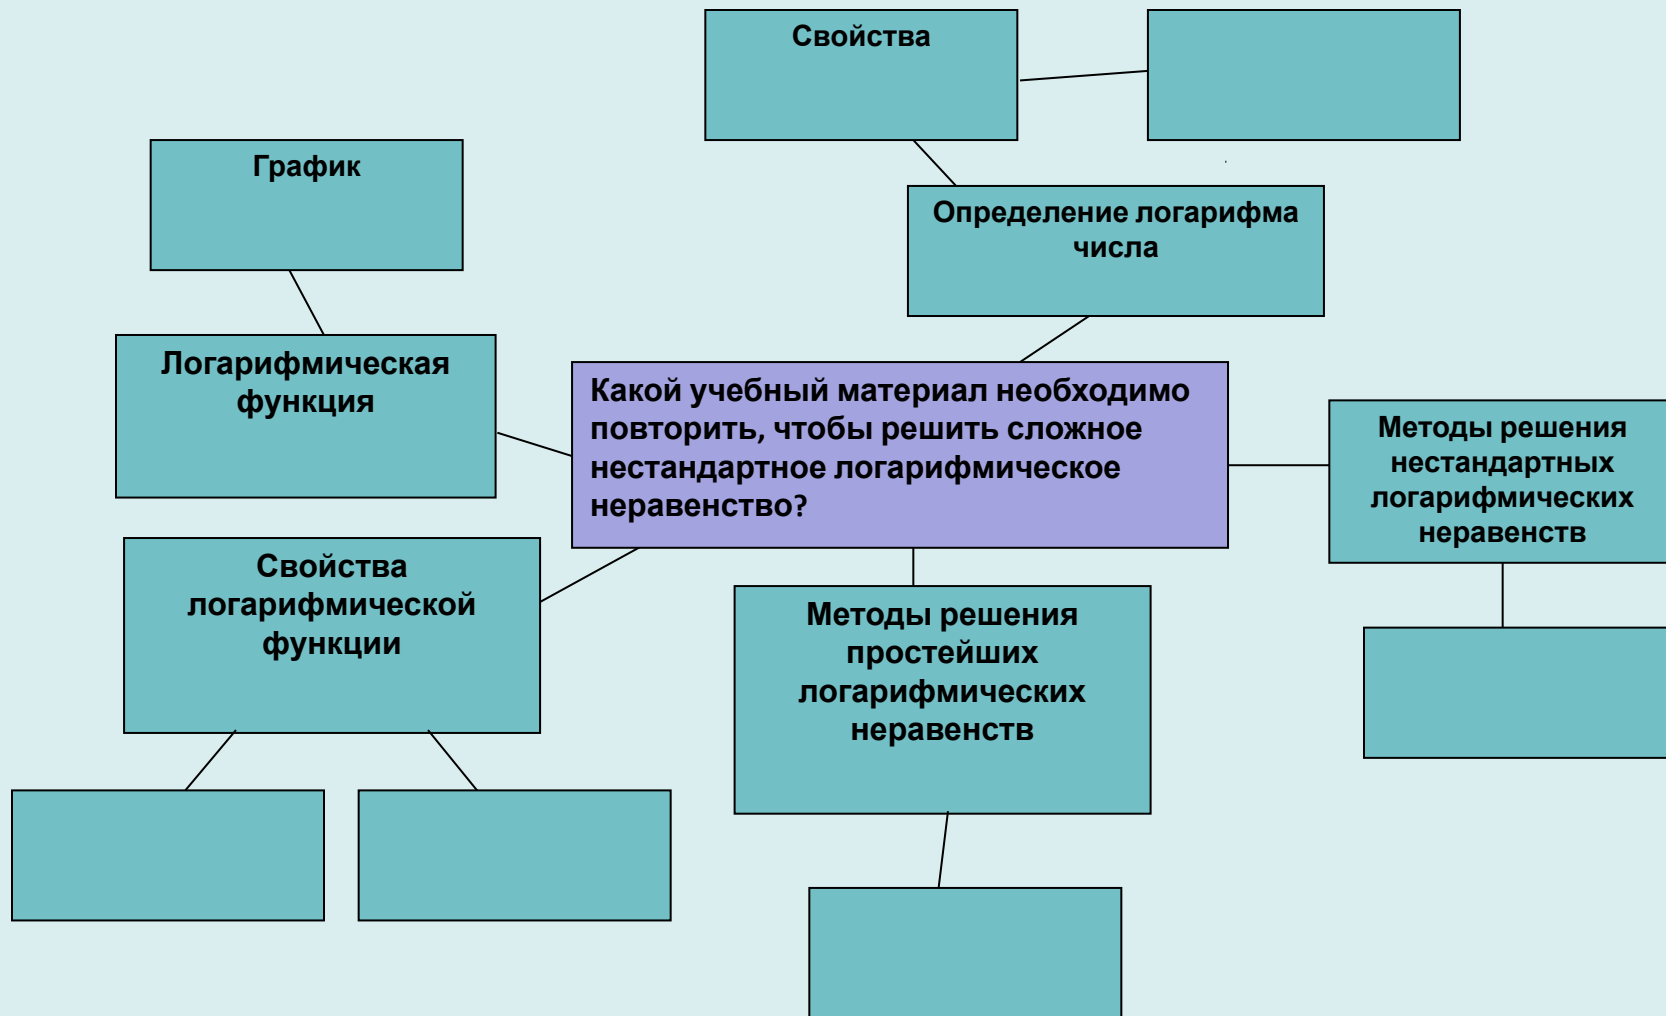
Свойства

График

Определение логарифма числа

Логарифмическая функция

Какой учебный материал необходимо повторить, чтобы решить сложное нестандартное логарифмическое неравенство?

Методы решения нестандартных логарифмических неравенств

Свойства логарифмической функции

Методы решения простейших логарифмических неравенств